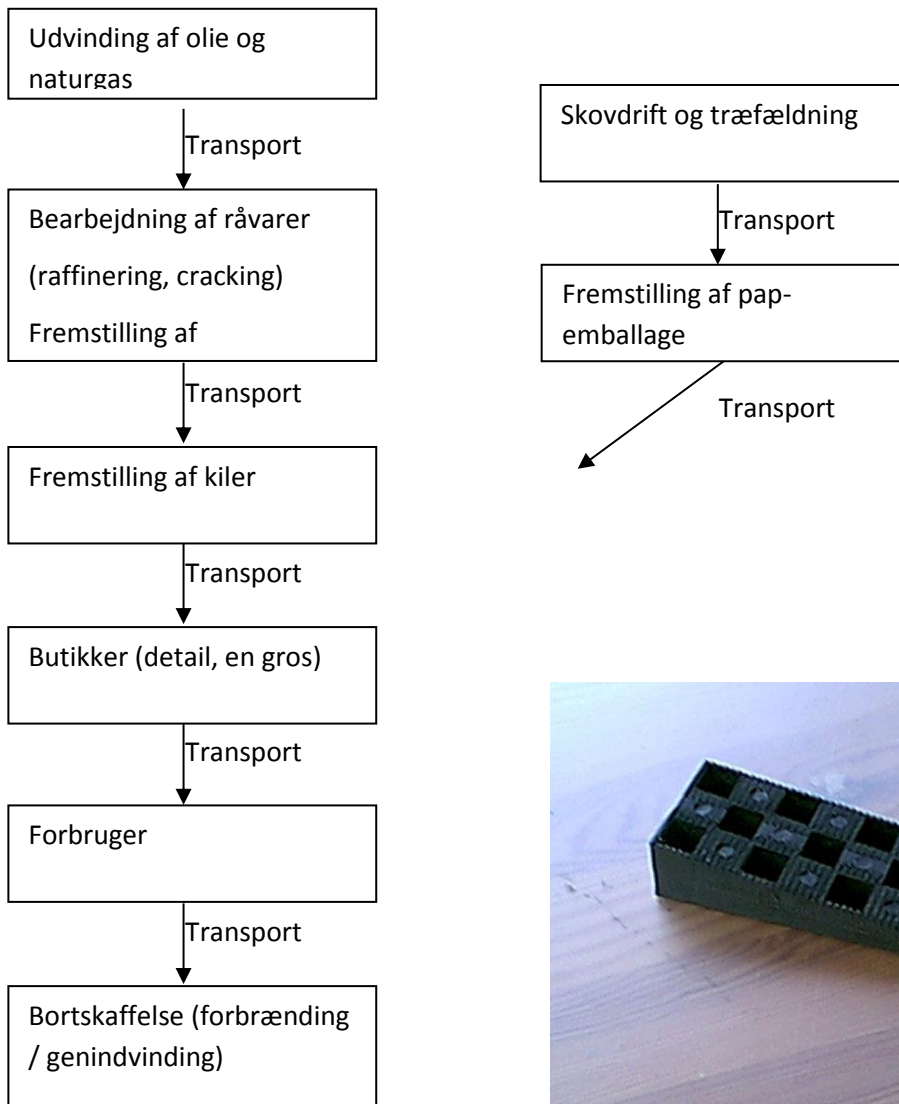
Udvinding af olie og naturgas

Transport

Bearbejdning af råvarer

(raffinering, cracking)

Fremstilling af

Transport

Fremstilling af kiler

Transport

Butikker (detail, en gros)

Transport

Forbruger

Transport

Bortskaffelse (forbrænding / genindvinding)

Skovdrift og træfældning

Transport

Fremstilling af papemballage

Transport